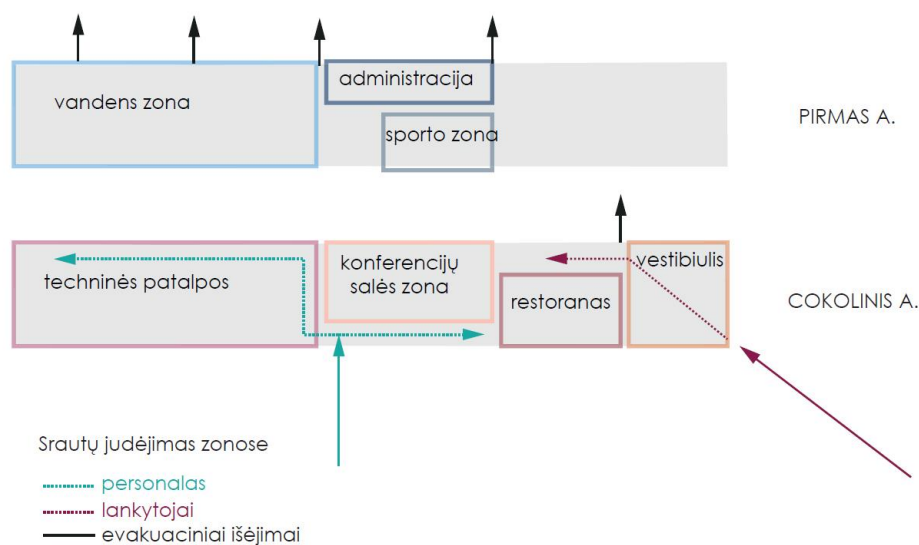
vandens zona

administracija

sporto zona

PIRMAS A.

techninės patalpos

konferencijų salės zona

restoranas

vestibiulis

COKOLINIS A.

Srautų judėjimas zonose

personalas

lankytojai

evakuaciniai išėjimai